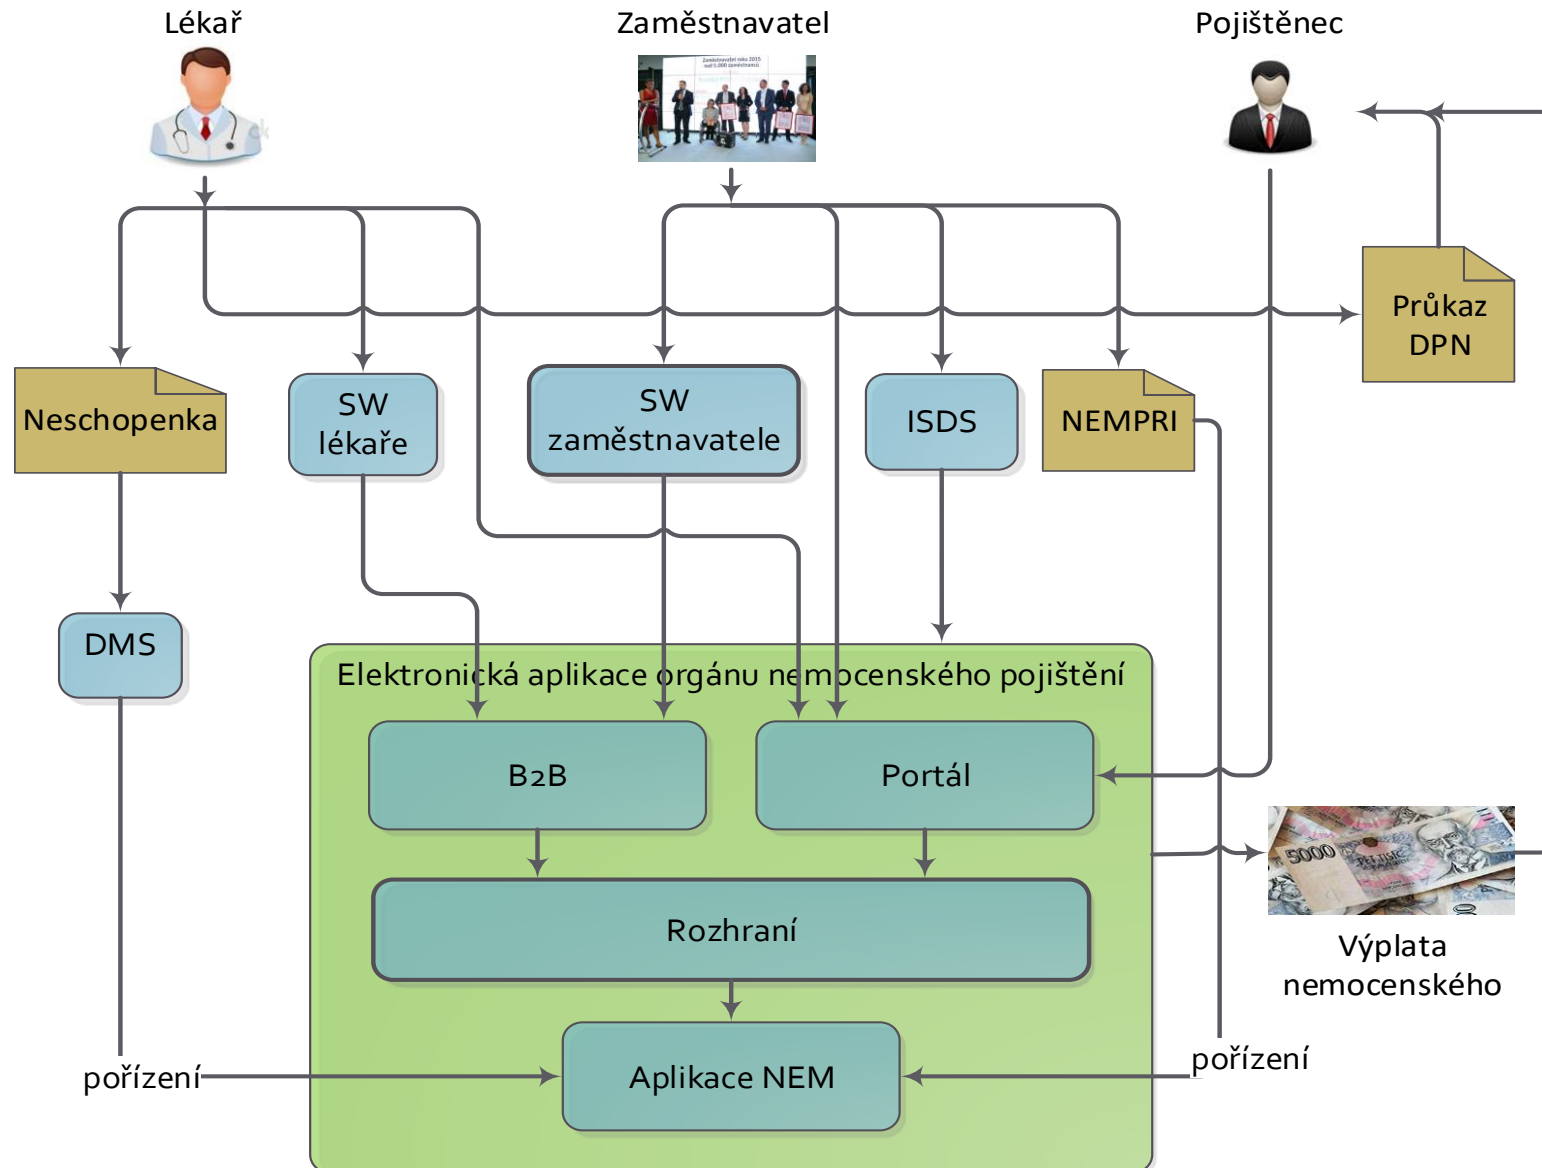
Lékař

Zaměstnavatel

Pojištěnec

Průkaz DPN

Neschopenka

SW lékaře

SW zaměstnavatele

ISDS

NEMPRI

DMS

Elektronická aplikace orgánu nemocenského pojištění

B2B

Portál

Rozhraní

Aplikace NEM

5000

Výplata nemocenského

pořízení

pořízení